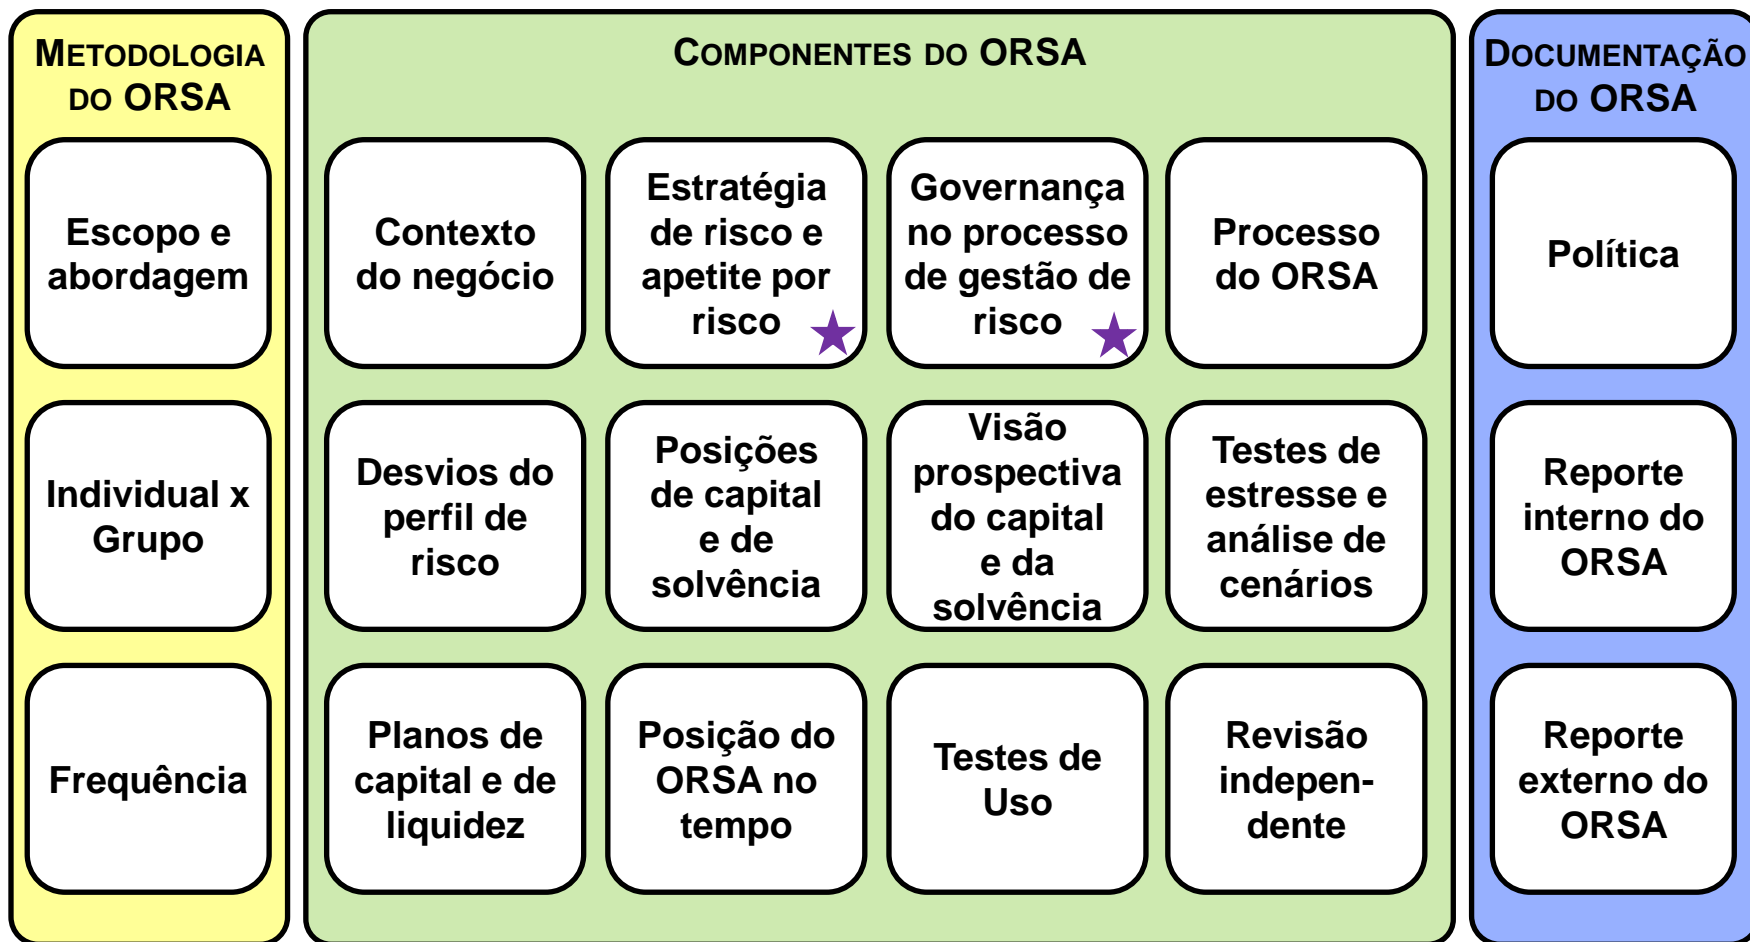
METODOLOGIA DO ORSA

Escopo e abordagem

Individual x Grupo

Frequência

COMPONENTES DO ORSA

Contexto do negócio

Estratégia de risco e apetite por risco ★

Governança no processo de gestão de risco ★

Processo do ORSA

Desvios do perfil de risco

Posições de capital e de solvência

Visão prospectiva do capital e da solvência

Testes de estresse e análise de cenários

Planos de capital e de liquidez

Posição do ORSA no tempo

Testes de Uso

Revisão independente

DOCUMENTAÇÃO DO ORSA

Política

Reporte interno do ORSA

Reporte externo do ORSA